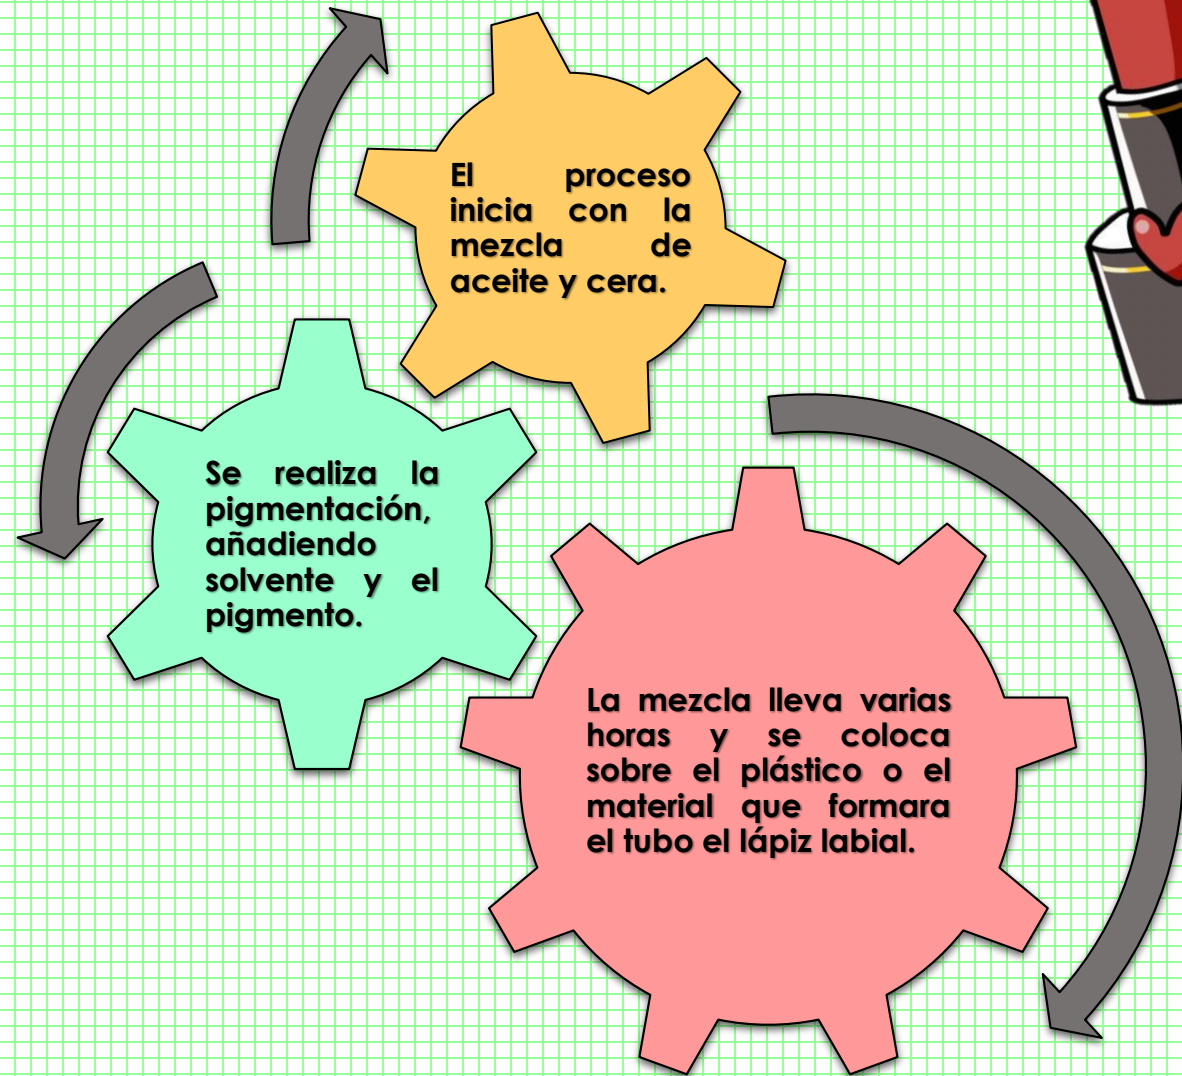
El proceso inicia con la mezcla de aceite y cera.

Se realiza la pigmentación, añadiendo solvente y el pigmento.

La mezcla lleva varias horas y se coloca sobre el plástico o el material que formara el tubo el lápiz labial.